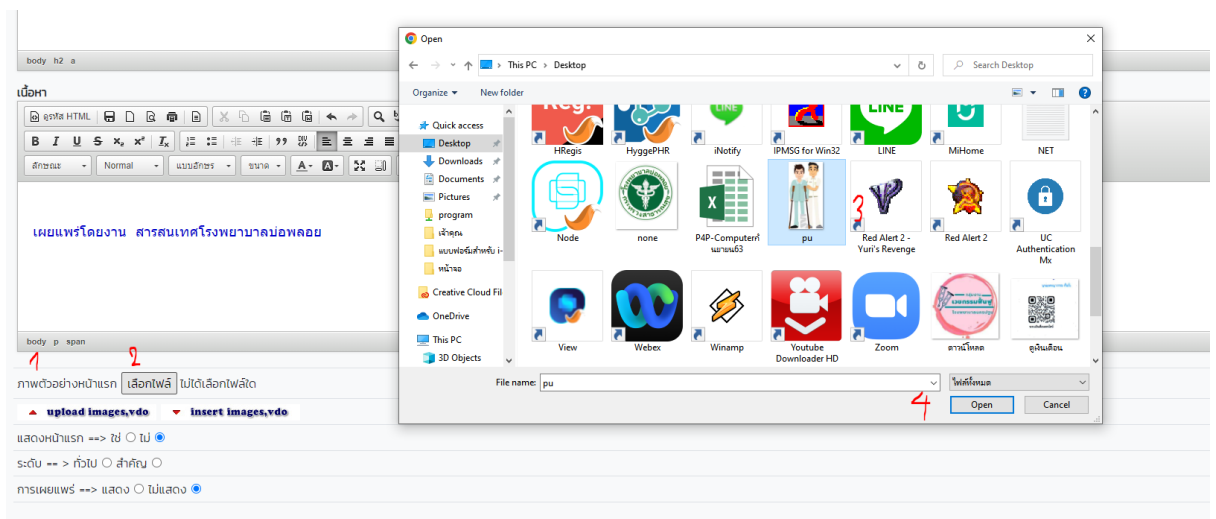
body h2 a

เนื้อหา

ดูรหัส HTML

ลักษณะ Normal แบบอักษร ขนาด

เผยแพร่โดยงาน สารสนเทศโรงพยาบาลบ่อพลอย

body p span

1 2

ภาพตัวอย่างหน้าแรก เลือกไฟล์ ไม่ได้เลือกไฟล์ใด

upload images,vdo insert images,vdo

แสดงหน้าแรก ==> ใช่ ไม่

ระดับ == > ทั่วไป สำคัญ

การเผยแพร่ ==> แสดง ไม่แสดง

Open

This PC > Desktop

Search Desktop

Organize New folder

Quick access
Desktop
Downloads
Documents
Pictures
program
เจ้าคุณ
แบบฟอร์มสำหรับ i-
หน้าจอ
Creative Cloud Fil
OneDrive
This PC
3D Objects

HRegis
HyggePHR
iNotify
IPMSG for Win32
LINE
MiHome
NET
Node
none
P4P-Computerกันยายน63
pu
3
Red Alert 2 - Yuri's Revenge
Red Alert 2
UC Authentication Mx
View
Webex
Winamp
Youtube Downloader HD
Zoom
ดาวน์โหลด
ดูเงินเดือน

File name: pu
ไฟล์ทั้งหมด
4
Open Cancel